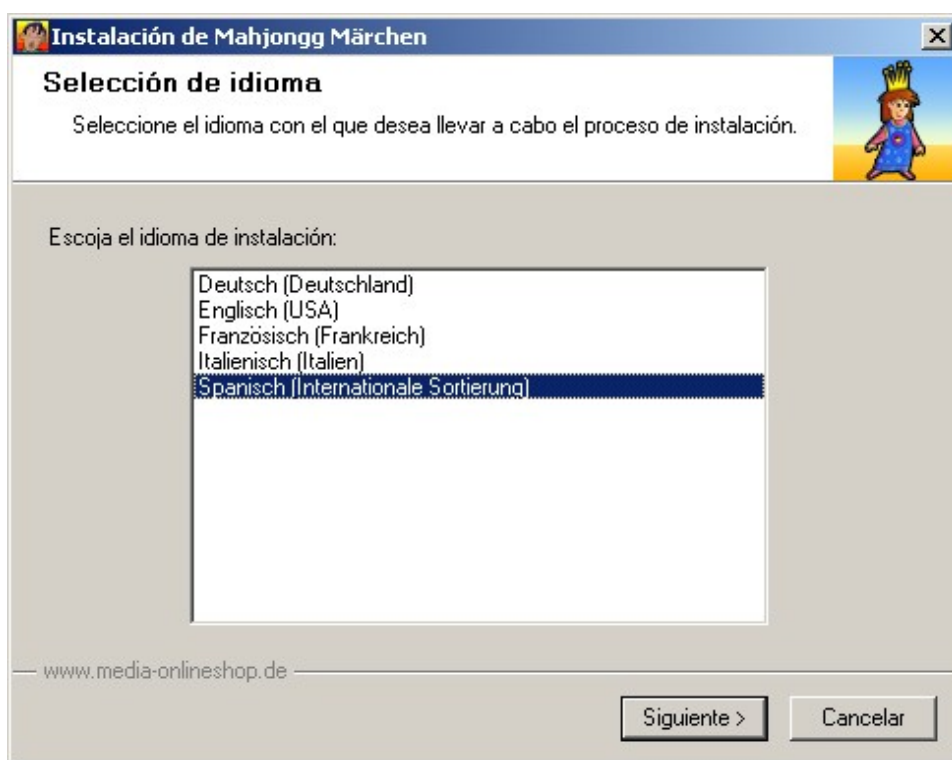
Instalación de Mahjongg Märchen

Selección de idioma

Seleccione el idioma con el que desea llevar a cabo el proceso de instalación.

Escoja el idioma de instalación:

Deutsch (Deutschland)
Englisch (USA)
Französisch (Frankreich)
Italienisch (Italien)
Spanisch (Internationale Sortierung)

www.media-onlineshop.de

Siguiente >

Cancelar